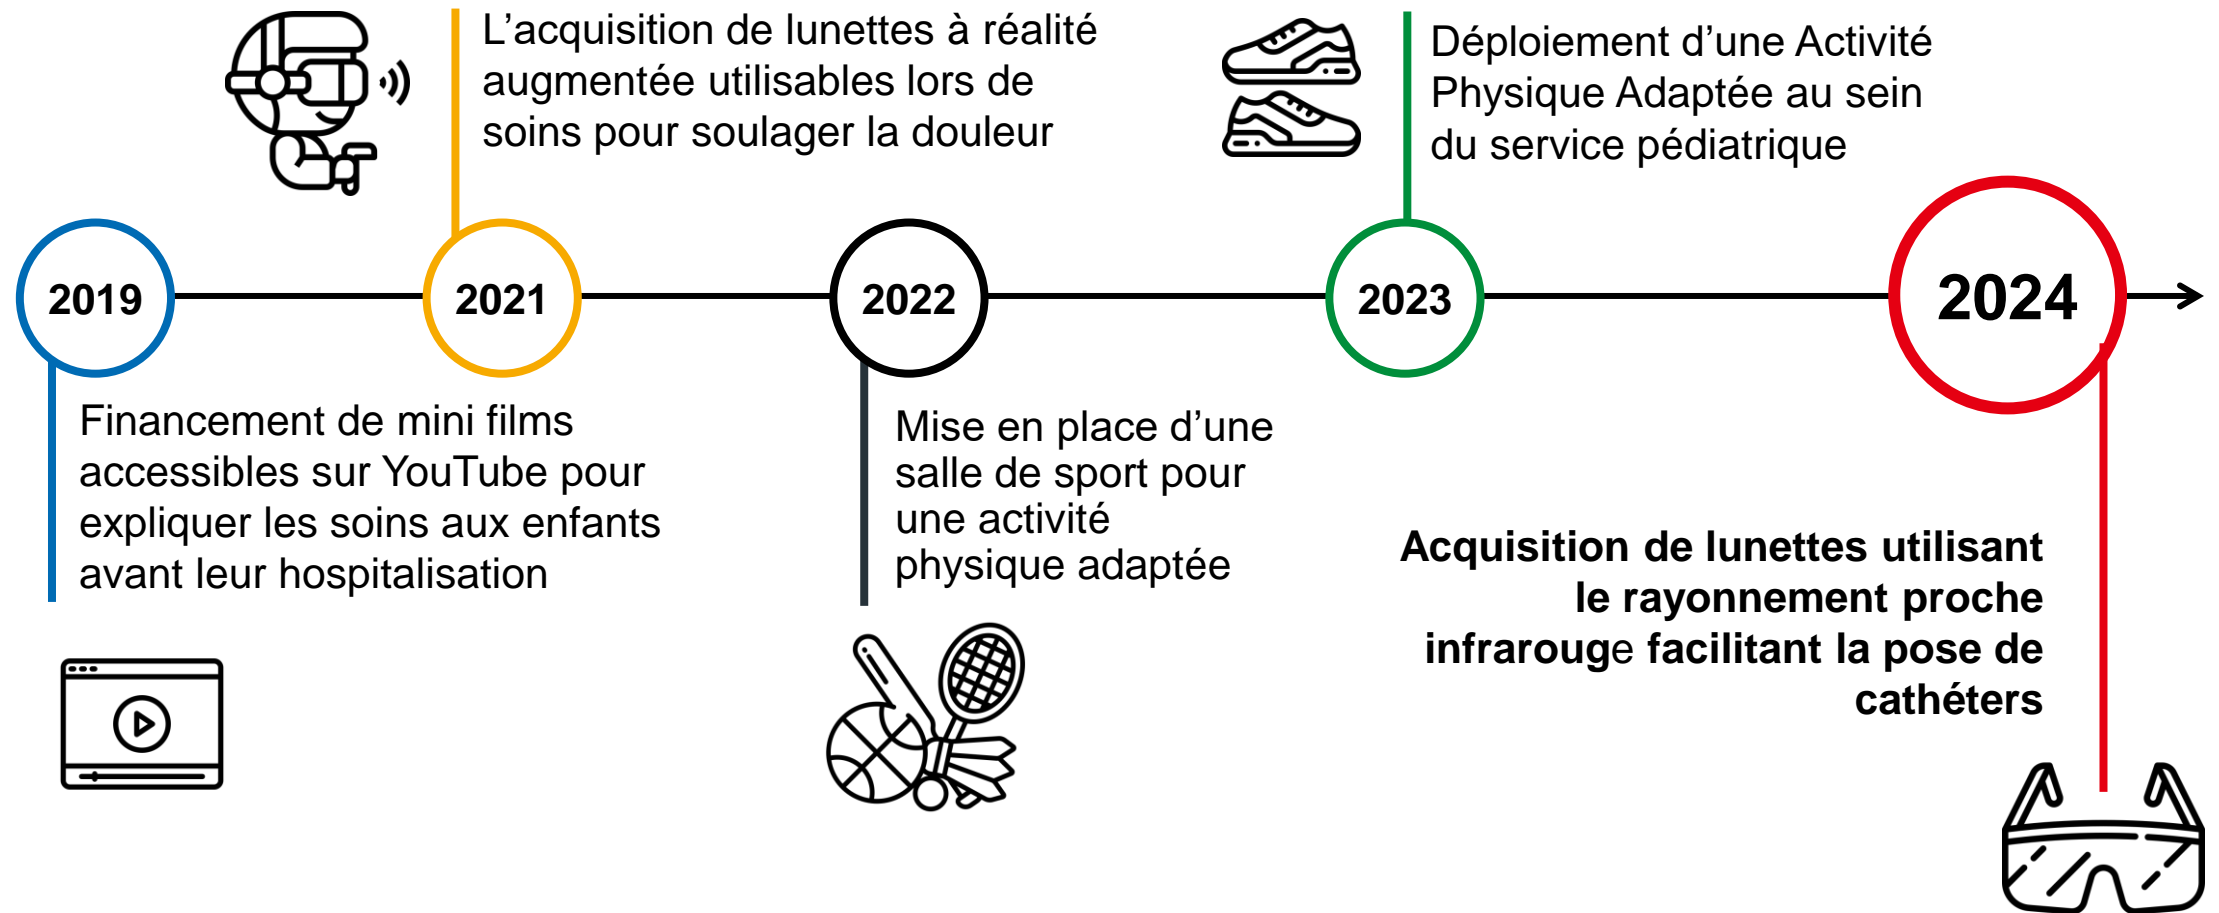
L’acquisition de lunettes à réalité augmentée utilisables lors de soins pour soulager la douleur

Déploiement d’une Activité Physique Adaptée au sein du service pédiatrique

2019

2021

2022

2023

2024

Financement de mini films accessibles sur YouTube pour expliquer les soins aux enfants avant leur hospitalisation

Mise en place d’une salle de sport pour une activité physique adaptée

**Acquisition de lunettes utilisant le rayonnement proche infrarouge facilitant la pose de cathéters**